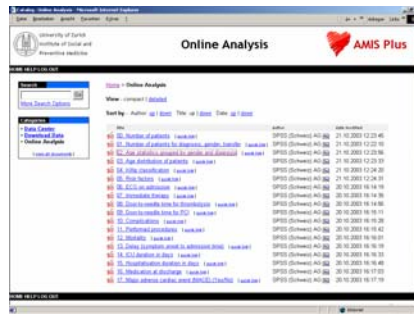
Online Analysis

University of Zurich
Institute of Social and
Preventive Medicine

Online Analysis

AMIS Plus

HOME HELP LOG OUT

Search
Go
More Search Options

Categories
Data Center
Download Data
Online Analysis

Home > Online Analysis

View : compact | detailed

Sort by : Author up | down Title up | down Date up | down

| Title | Author | Date modified |
|---|---|---|
| 00. Number of patients | SPSS (Schweiz) AG | 21.10.2003 12:23:45 |
| 01. Number of patients by diagnosis, gender, transfer | SPSS (Schweiz) AG | 21.10.2003 12:23:50 |
| 02. Age statistics grouped by gender and diagnosis | SPSS (Schweiz) AG | 21.10.2003 12:23:56 |
| 03. Age distribution of patients | SPSS (Schweiz) AG | 21.10.2003 12:23:33 |
| 04. Killip classification | SPSS (Schweiz) AG | 21.10.2003 12:24:20 |
| 05. Risk factors | SPSS (Schweiz) AG | 21.10.2003 12:24:10 |
| 06. ECG on admission | SPSS (Schweiz) AG | 20.10.2003 16:14:19 |
| 07. Immediate therapy | SPSS (Schweiz) AG | 20.10.2003 16:14:35 |
| 08. Door-to-needle time for thrombolysis | SPSS (Schweiz) AG | 20.10.2003 16:14:56 |
| 09. Door-to-needle time for PCI | SPSS (Schweiz) AG | 20.10.2003 16:15:11 |
| 10. Complications | SPSS (Schweiz) AG | 20.10.2003 16:15:29 |
| 11. Performed procedures | SPSS (Schweiz) AG | 20.10.2003 16:15:42 |
| 12. Mortality | SPSS (Schweiz) AG | 20.10.2003 16:15:56 |
| 13. Delay (symptom onset to admission time) | SPSS (Schweiz) AG | 20.10.2003 16:16:10 |
| 14. ICU duration in days | SPSS (Schweiz) AG | 20.10.2003 16:16:33 |
| 15. Hospitalisation duration in days | SPSS (Schweiz) AG | 20.10.2003 16:16:47 |
| 16. Medication at discharge | SPSS (Schweiz) AG | 20.10.2003 16:17:03 |
| 17. Major adverse cardiac event (MACE) (Yes/No) | SPSS (Schweiz) AG | 20.10.2003 16:17:19 |

HOME HELP LOG OUT